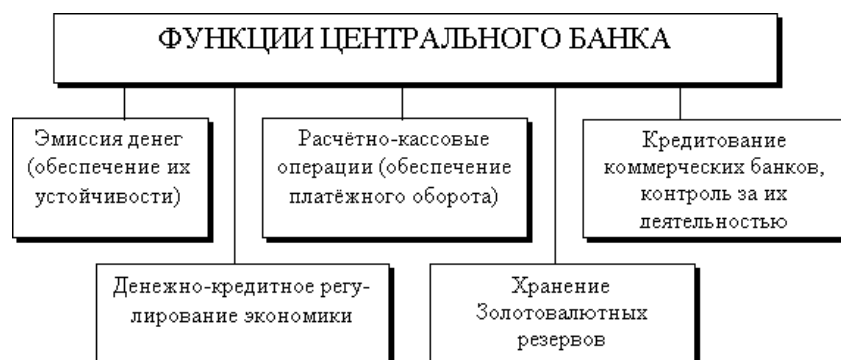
ФУНКЦИИ ЦЕНТРАЛЬНОГО БАНКА

Эмиссия денег (обеспечение их устойчивости)

Расчётно-кассовые операции (обеспечение платёжного оборота)

Кредитование коммерческих банков, контроль за их деятельностью

Денежно-кредитное регулирование экономики

Хранение Золотовалютных резервов